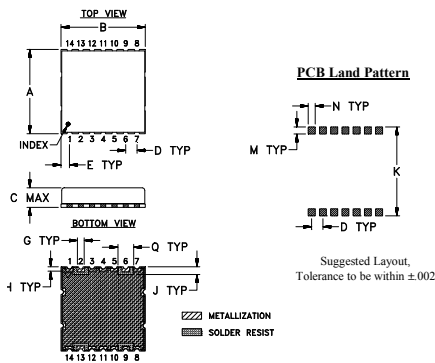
TOP VIEW

B

14 13 12 11 10 9 8

A

INDEX

1 2 3 4 5 6 7

E TYP

D TYP

C MAX

BOTTOM VIEW

G TYP

1 2 3 4 5 6 7

Q TYP

H TYP

J TYP

METALLIZATION

SOLDER RESIST

14 13 12 11 10 9 8

PCB Land Pattern

N TYP

M TYP

K

D TYP

Suggested Layout, Tolerance to be within ±.002